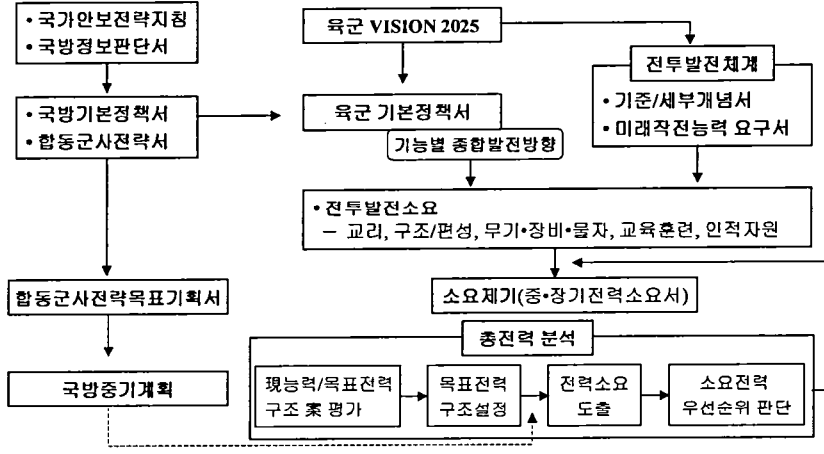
• 국가안보전략지침
• 국방정보판단서

• 국방기본정책서
• 합동군사전략서

합동군사전략목표기획서

국방중기계획

육군 VISION 2025

육군 기본정책서

기능별 종합발전방향

전투발전체계

• 기준/세부개념서
• 미래작전능력 요구서

• 전투발전소요
– 교리, 구조/편성, 무기•장비•물자, 교육훈련, 인적자원

소요제기(중•장기전력소요서)

총전력 분석

現능력/목표전력 구조 案 평가

목표전력 구조설정

전력소요 도출

소요전력 우선순위 판단